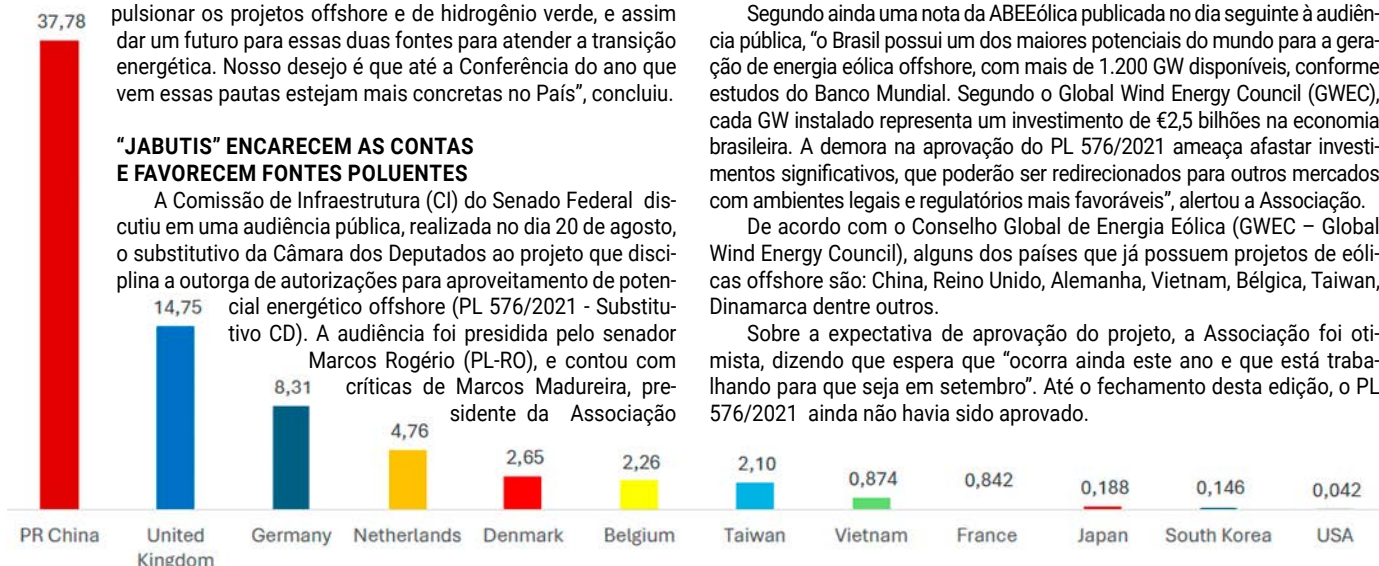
37,78

pulsionar os projetos offshore e de hidrogênio verde, e assim dar um futuro para essas duas fontes para atender a transição energética. Nosso desejo é que até a Conferência do ano que vem essas pautas estejam mais concretas no País", concluiu.

"JABUTIS" ENCARECEM AS CONTAS E FAVORECEM FONTES POLUENTES

A Comissão de Infraestrutura (CI) do Senado Federal discutiu em uma audiência pública, realizada no dia 20 de agosto, o substitutivo da Câmara dos Deputados ao projeto que disciplina a outorga de autorizações para aproveitamento de potencial energético offshore (PL 576/2021 - Substitutivo CD). A audiência foi presidida pelo senador Marcos Rogério (PL-RO), e contou com críticas de Marcos Madureira, presidente da Associação

Segundo ainda uma nota da ABEEólica publicada no dia seguinte à audiência pública, "o Brasil possui um dos maiores potenciais do mundo para a geração de energia eólica offshore, com mais de 1.200 GW disponíveis, conforme estudos do Banco Mundial. Segundo o Global Wind Energy Council (GWEC), cada GW instalado representa um investimento de €2,5 bilhões na economia brasileira. A demora na aprovação do PL 576/2021 ameaça afastar investimentos significativos, que poderão ser redirecionados para outros mercados com ambientes legais e regulatórios mais favoráveis", alertou a Associação.

De acordo com o Conselho Global de Energia Eólica (GWEC – Global Wind Energy Council), alguns dos países que já possuem projetos de eólicas offshore são: China, Reino Unido, Alemanha, Vietnam, Bélgica, Taiwan, Dinamarca dentre outros.

Sobre a expectativa de aprovação do projeto, a Associação foi otimista, dizendo que espera que "ocorra ainda este ano e que está trabalhando para que seja em setembro". Até o fechamento desta edição, o PL 576/2021 ainda não havia sido aprovado.

14,75
8,31
4,76
2,65
2,26
2,10
0,874
0,842
0,188
0,146
0,042

PR China
United Kingdom
Germany
Netherlands
Denmark
Belgium
Taiwan
Vietnam
France
Japan
South Korea
USA